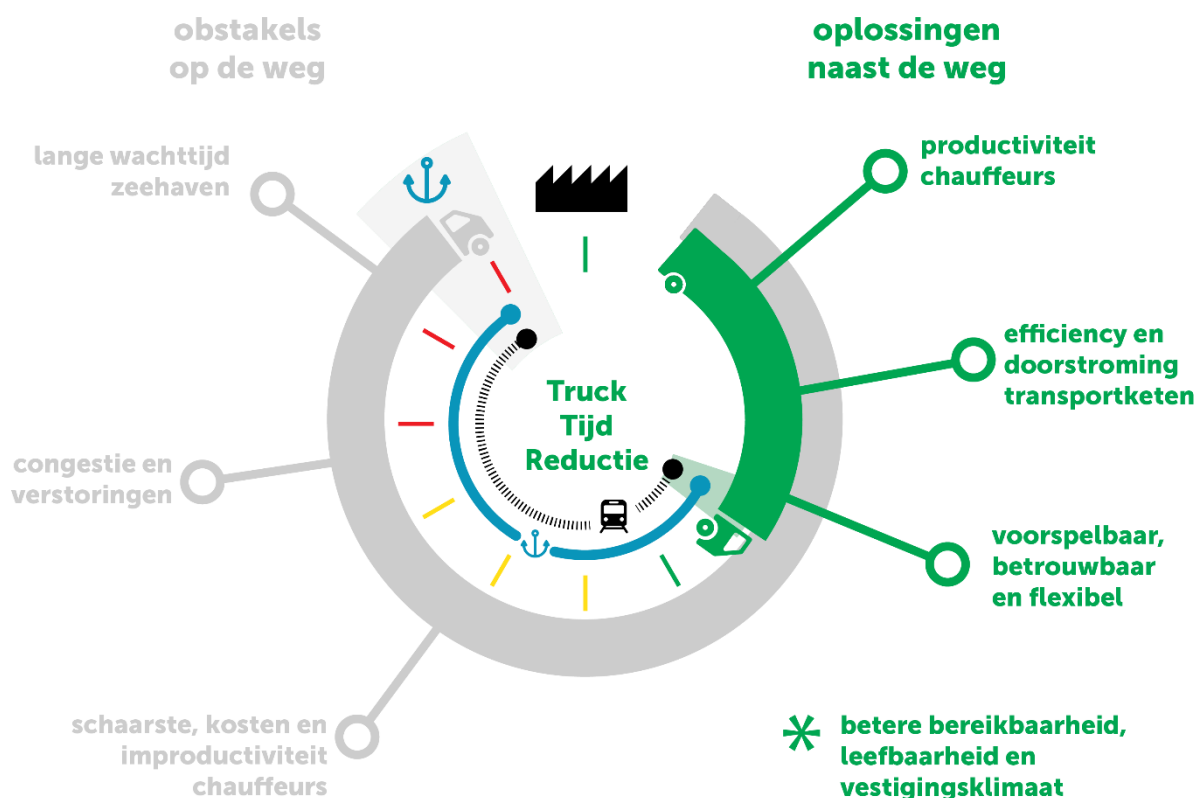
obstakels op de weg

oplossingen naast de weg

lange wachttijd zeehaven

productiviteit chauffeurs

efficiency en doorstroming transportketen

Truck Tijd Reductie

congestie en verstoringen

voorspelbaar, betrouwbaar en flexibel

schaarste, kosten en improductiviteit chauffeurs

betere bereikbaarheid, leefbaarheid en vestigingsklimaat